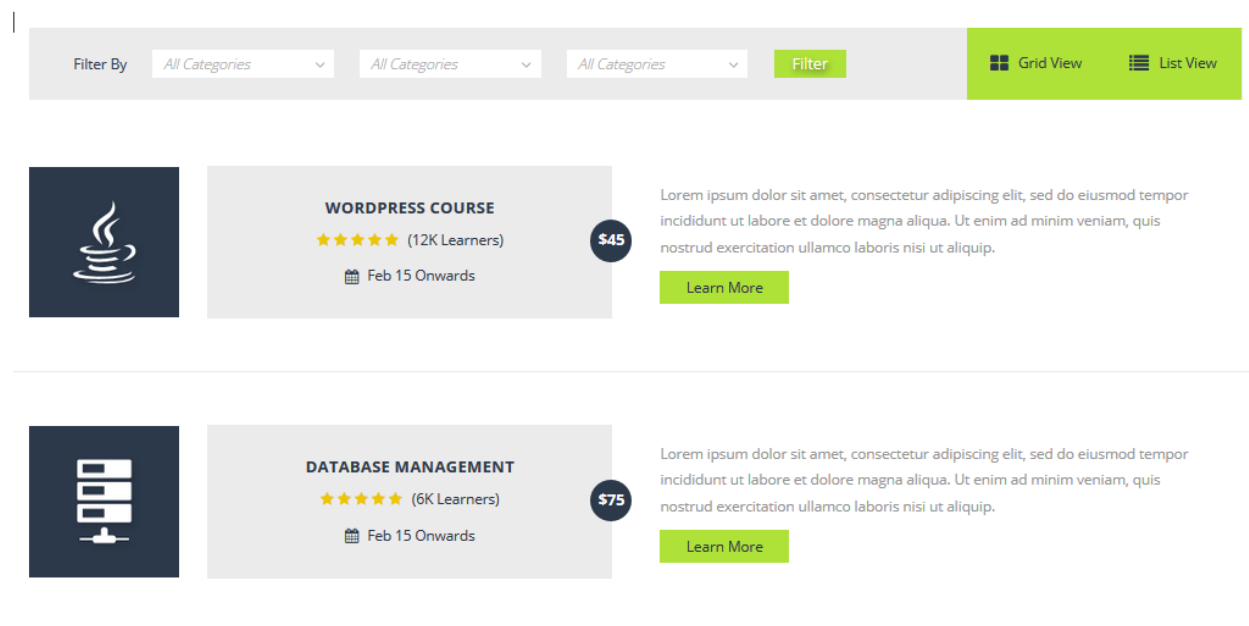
Filter By All Categories All Categories All Categories Filter

Grid View List View

WORDPRESS COURSE
(12K Learners)
Feb 15 Onwards

$45

Lorem ipsum dolor sit amet, consectetur adipiscing elit, sed do eiusmod tempor incididunt ut labore et dolore magna aliqua. Ut enim ad minim veniam, quis nostrud exercitation ullamco laboris nisi ut aliquip.

Learn More

DATABASE MANAGEMENT
(6K Learners)
Feb 15 Onwards

$75

Lorem ipsum dolor sit amet, consectetur adipiscing elit, sed do eiusmod tempor incididunt ut labore et dolore magna aliqua. Ut enim ad minim veniam, quis nostrud exercitation ullamco laboris nisi ut aliquip.

Learn More